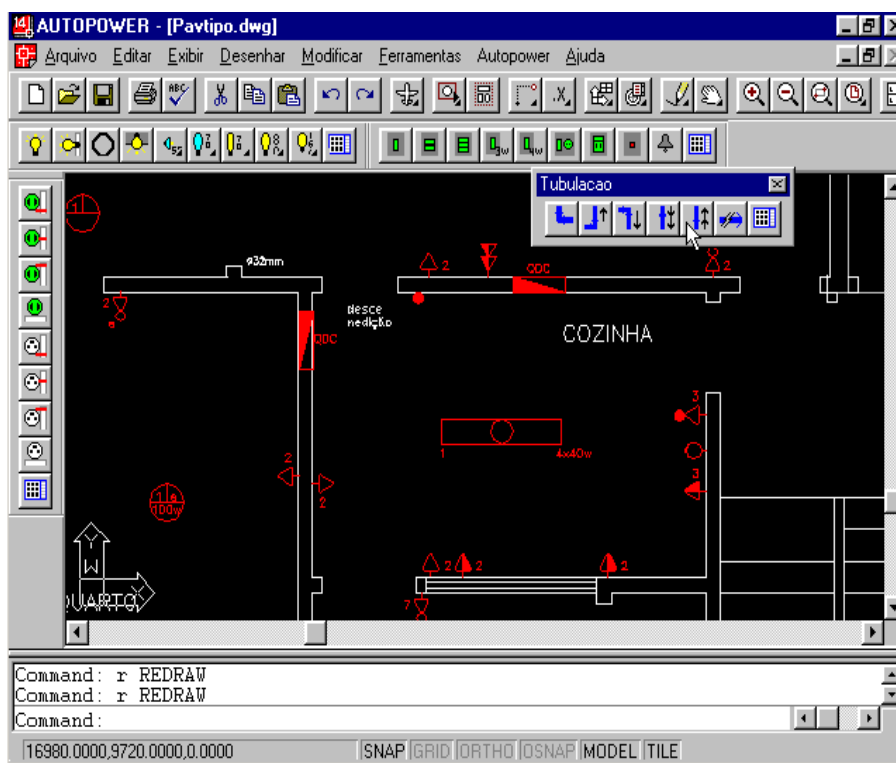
AUTOPOWER - [Pavtipo.dwg]

Arquivo Editar Exibir Desenhar Modificar Ferramentas Autopower Ajuda

Tubulacao

1

ø32mm

2

desce medição

QDC

2

QDC

2

COZINHA

3

1

4x40w

3

2

2

1
a
100w

Y

W

X

QUARTO

2

2

2

7

Command: r REDRAW
Command: r REDRAW
Command:

16980.0000,9720.0000,0.0000 SNAP GRID ORTHO OSNAP MODEL TILE